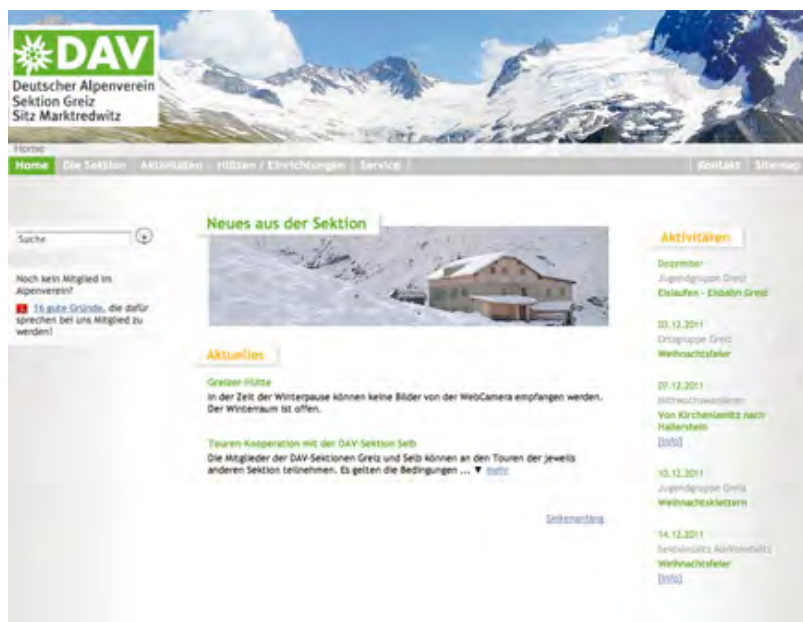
DAV
Deutscher Alpenverein
Sektion Greiz
Sitz Marktredwitz

Home

Home | Die Sektion | Aktivitäten | Hütten / Einrichtungen | Service | Kontakt | Sitemap

Suche

Noch kein Mitglied im Alpenverein?

16 gute Gründe, die dafür sprechen bei uns Mitglied zu werden!

Neues aus der Sektion

Aktuelles

Greizer Hütte
In der Zeit der Winterpause können keine Bilder von der WebCamera empfangen werden. Der Winterraum ist offen.

Touren-Kooperation mit der DAV-Sektion Selb
Die Mitglieder der DAV-Sektionen Greiz und Selb können an den Touren der jeweils anderen Sektion teilnehmen. Es gelten die Bedingungen ... ▼ mehr

Seitenanfang

Aktivitäten

Dezember
Jugendgruppe Greiz
Eislaufen - Eisbahn Greiz

03.12.2011
Ortsgruppe Greiz
Weihnachtsfeier

07.12.2011
Mittwochswanderer
Von Kirchenlamitz nach Hallerstein
[Info]

10.12.2011
Jugendgruppe Greiz
Weihnachtsklettern

14.12.2011
Sektionsteil Marktredwitz
Weihnachtsfeier
[Info]